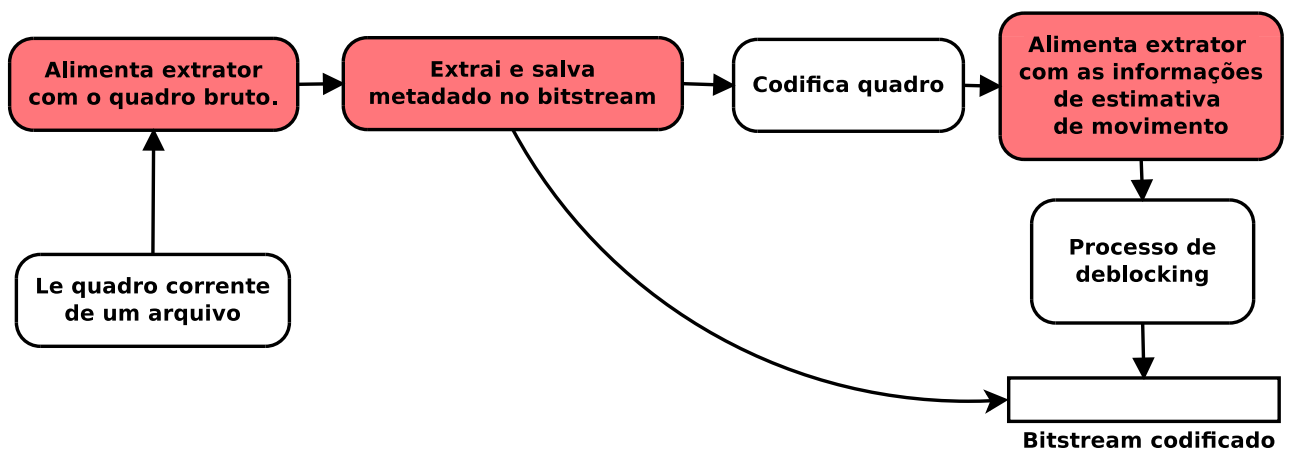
Le quadro corrente de um arquivo

Alimenta extrator com o quadro bruto.

Extrai e salva metadado no bitstream

Codifica quadro

Alimenta extrator com as informações de estimativa de movimento

Processo de deblocking

Bitstream codificado